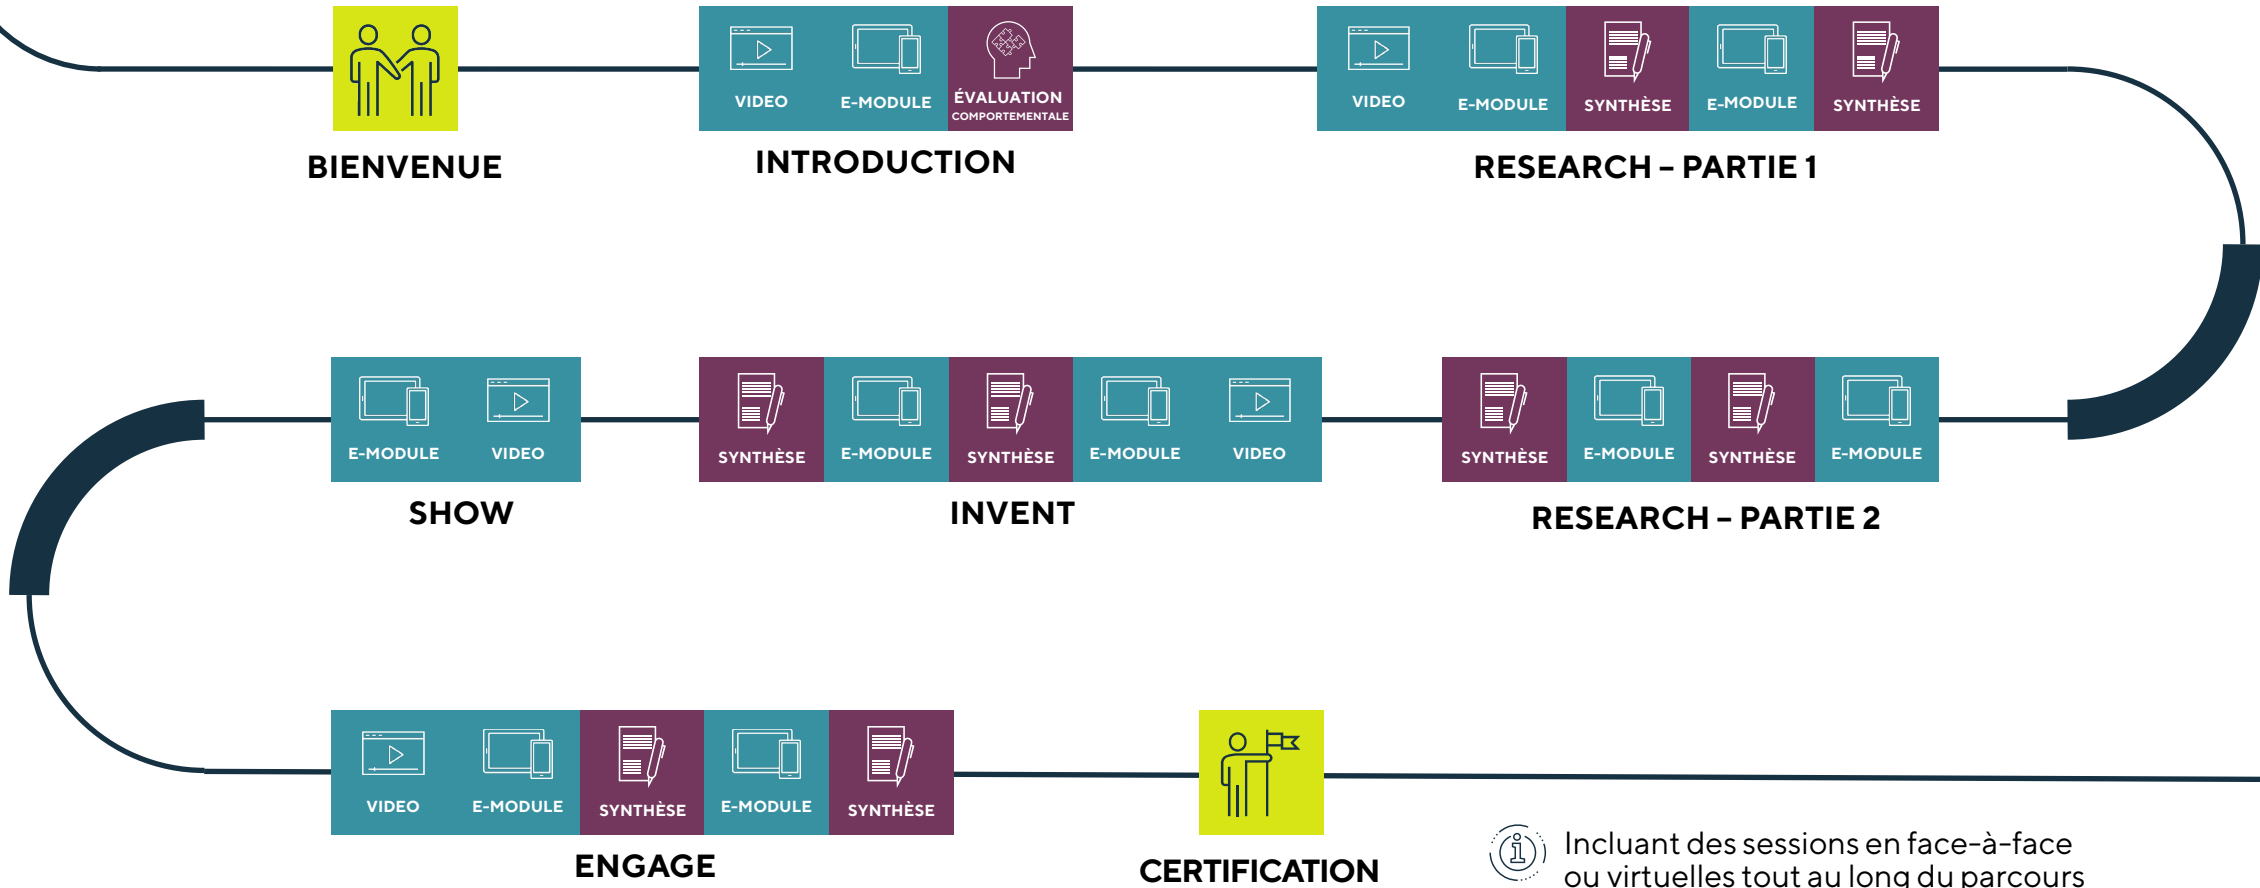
BIENVENUE

VIDEO E-MODULE ÉVALUATION COMPORTEMENTALE
INTRODUCTION

VIDEO E-MODULE SYNTHÈSE E-MODULE SYNTHÈSE
RESEARCH – PARTIE 1

E-MODULE VIDEO
SHOW

SYNTHÈSE E-MODULE SYNTHÈSE E-MODULE VIDEO
INVENT

SYNTHÈSE E-MODULE SYNTHÈSE E-MODULE
RESEARCH – PARTIE 2

VIDEO E-MODULE SYNTHÈSE E-MODULE SYNTHÈSE
ENGAGE

CERTIFICATION

Incluant des sessions en face-à-face ou virtuelles tout au long du parcours